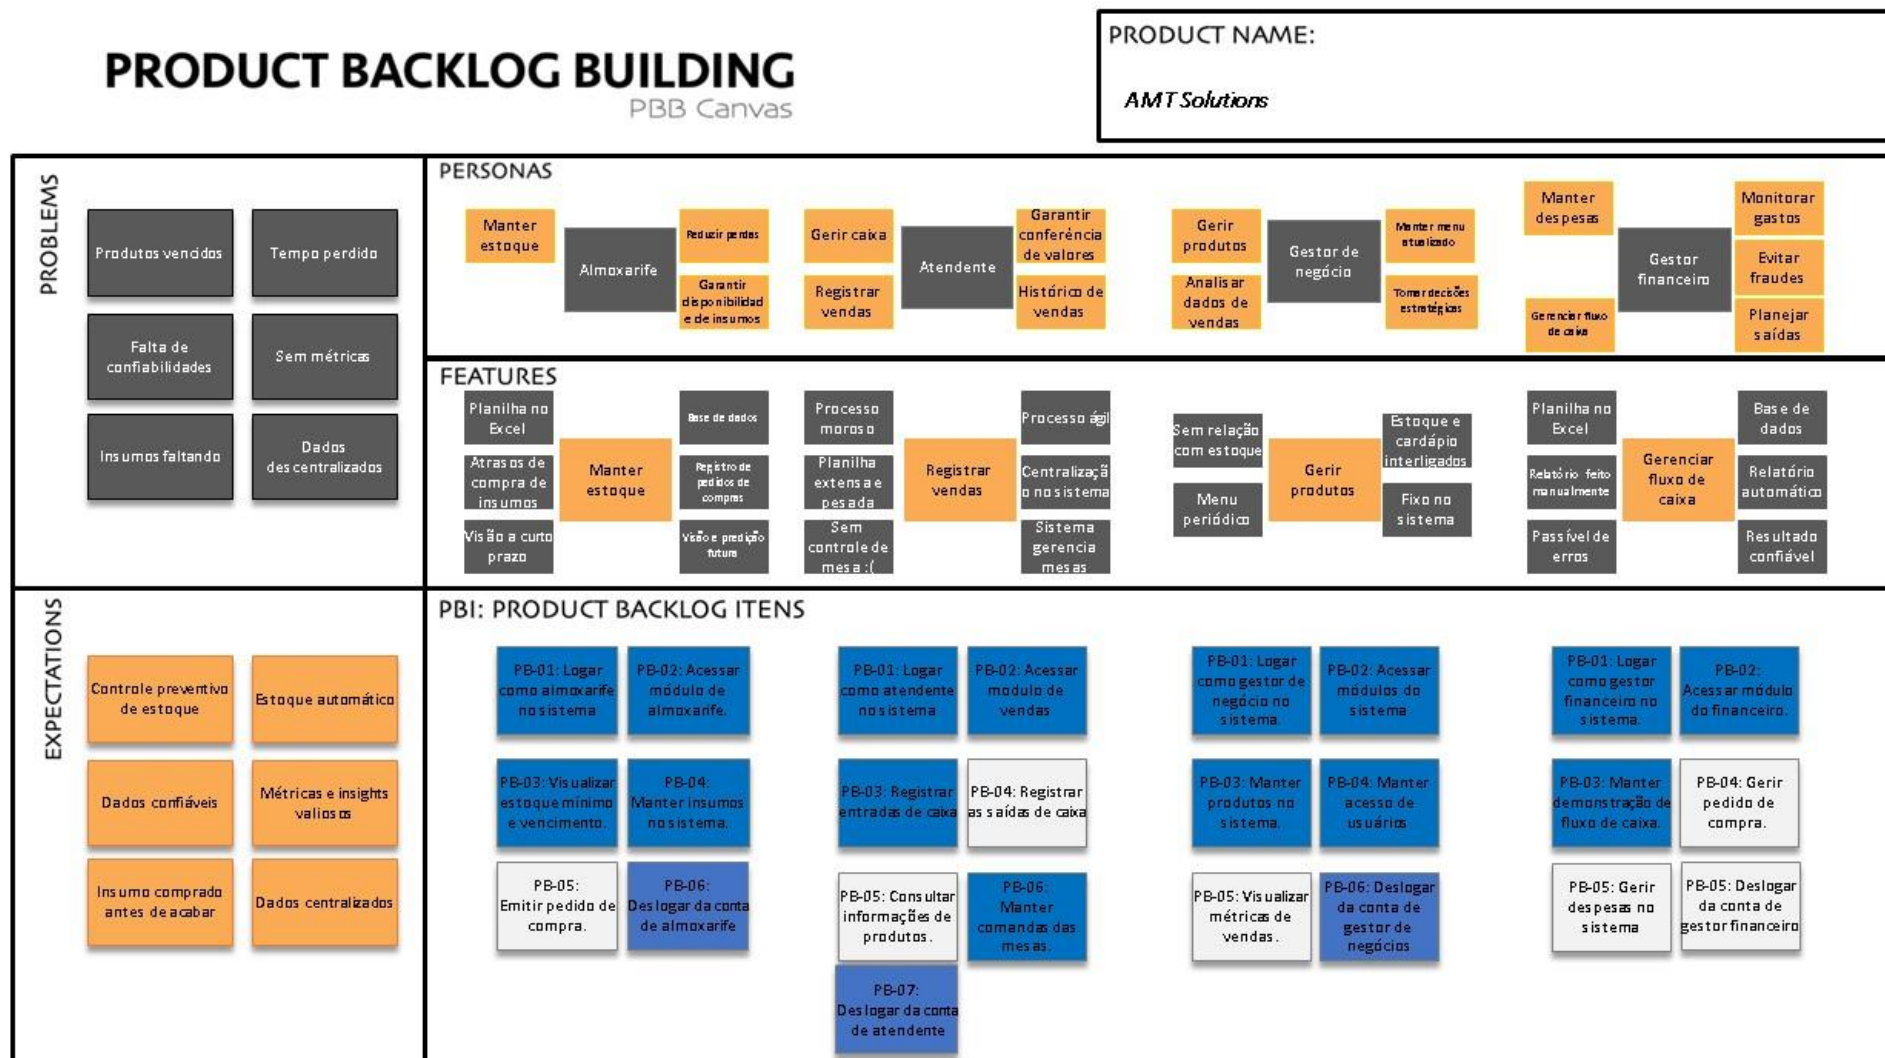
PRODUCT BACKLOG BUILDING
PBB Canvas

PRODUCT NAME:
AMT Solutions

PROBLEMS

Produtos vendidos
Tempo perdido
Falta de confiabilidades
Sem métricas
Insumos faltando
Dados descentralizados

PERSONAS

Manter estoque
Almoxarife
Reduzir perdas
Garantir disponibilidade de insumos

Gerir caixa
Registrar vendas
Atendente
Garantir conferência de valores
Histórico de vendas

Gerir produtos
Analisar dados de vendas
Gestor de negócio
Manter menu atualizado
Tomar decisões estratégicas

Manter despesas
Gerenciar fluxo de caixa
Gestor financeiro
Monitorar gastos
Evitar fraudes
Planejar saídas

FEATURES

Planilha no Excel
Atrasos de compra de insumos
Visão a curto prazo
Manter estoque
Base de dados
Registro de pedidos de compras
Visão e predição futura

Processo moroso
Planilha extensa e pesada
Sem controle de mesa :(
Registrar vendas
Processo ágil
Centralização no sistema
Sistema gerencia mesas

Sem relação com estoque
Menu periódico
Gerir produtos
Estoque e cardápio interligados
Fixo no sistema

Planilha no Excel
Relatório feito manualmente
Passível de erros
Gerenciar fluxo de caixa
Base de dados
Relatório automático
Resultado confiável

EXPECTATIONS

Controle preventivo de estoque
Estoque automático
Dados confiáveis
Métricas e insights valiosos
Insumo comprado antes de acabar
Dados centralizados

PBI: PRODUCT BACKLOG ITENS

PB-01: Logar como almoxarife no sistema
PB-02: Acessar módulo de almoxarife.
PB-03: Visualizar estoque mínimo e vencimento.
PB-04: Manter insumos no sistema.
PB-05: Emitir pedido de compra.
PB-06: Deslogar da conta de almoxarife

PB-01: Logar como atendente no sistema
PB-02: Acessar modulo de vendas
PB-03: Registrar entradas de caixa
PB-04: Registrar as saídas de caixa
PB-05: Consultar informações de produtos.
PB-06: Manter comandas das mesas.
PB-07: Deslogar da conta de atendente

PB-01: Logar como gestor de negócio no sistema.
PB-02: Acessar módulos do sistema
PB-03: Manter produtos no sistema.
PB-04: Manter acesso de usuários
PB-05: Visualizar métricas de vendas.
PB-06: Deslogar da conta de gestor de negócios

PB-01: Logar como gestor financeiro no sistema.
PB-02: Acessar módulo do financeiro.
PB-03: Manter demonstração de fluxo de caixa.
PB-04: Gerir pedido de compra.
PB-05: Gerir despesas no sistema
PB-05: Deslogar da conta de gestor financeiro